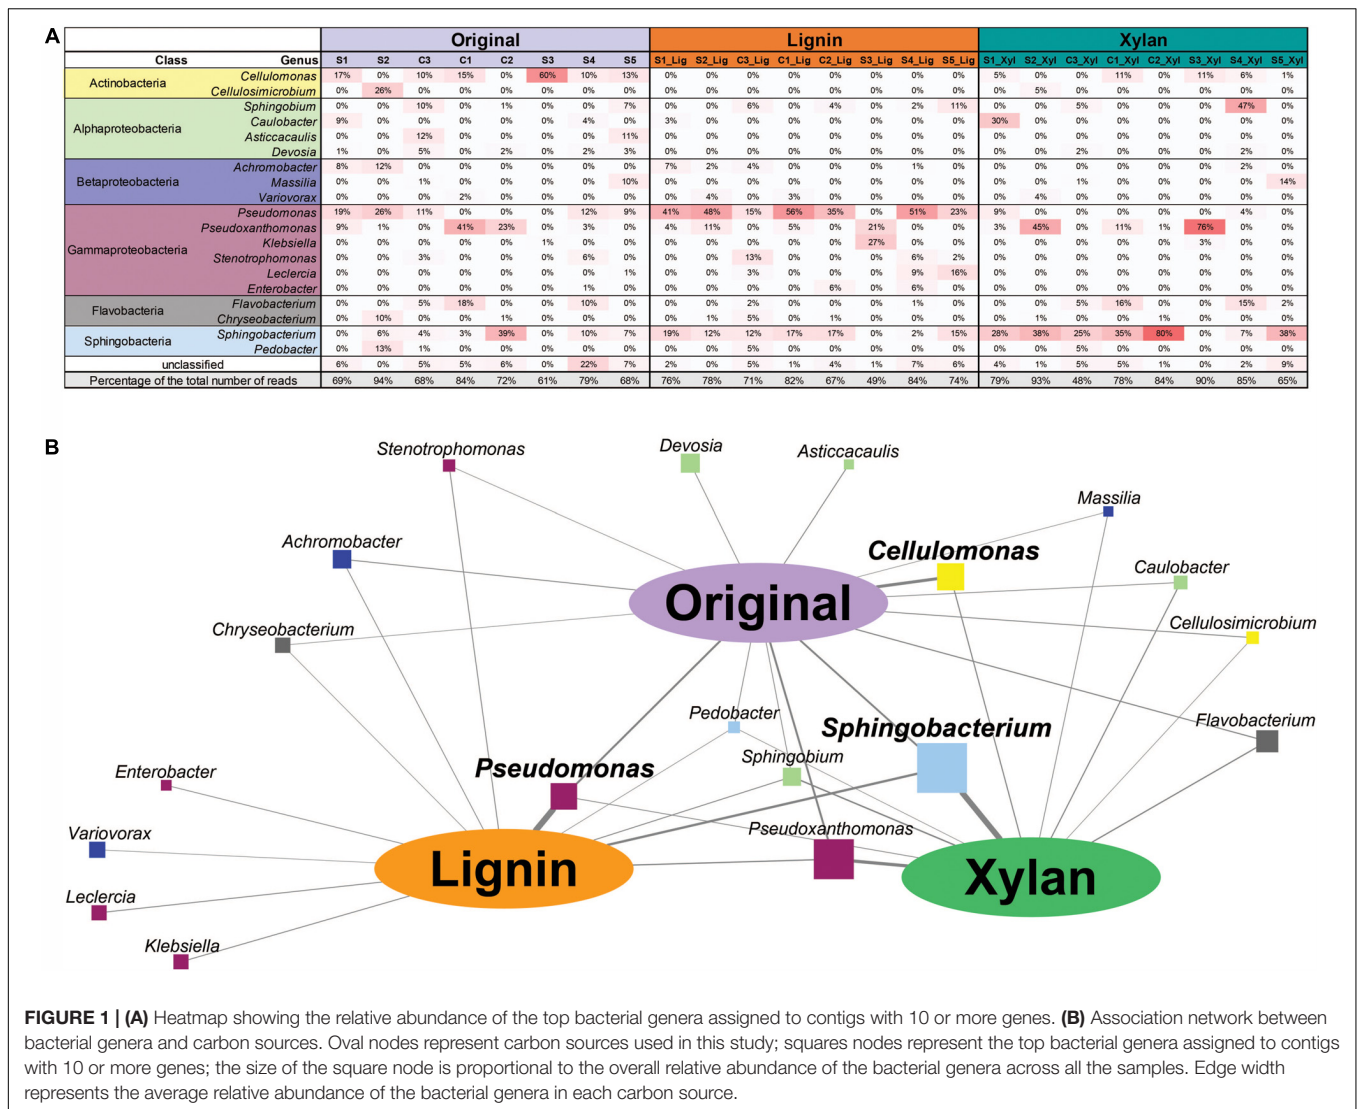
A

| Class | Genus | S1 | S2 | C3 | C1 | C2 | S3 | S4 | S5 | S1_Lig | S2_Lig | C3_Lig | C1_Lig | C2_Lig | S3_Lig | S4_Lig | S5_Lig | S1_Xyl | S2_Xyl | C3_Xyl | C1_Xyl | C2_Xyl | S3_Xyl | S4_Xyl | S5_Xyl |
|---|---|---|---|---|---|---|---|---|---|---|---|---|---|---|---|---|---|---|---|---|---|---|---|---|---|
| | | Original | | | | | | | | Lignin | | | | | | | | Xylan | | | | | | | |
| Actinobacteria | Cellulomonas | 17% | 0% | 10% | 15% | 0% | 60% | 10% | 13% | 0% | 0% | 0% | 0% | 0% | 0% | 0% | 0% | 5% | 0% | 0% | 11% | 0% | 11% | 6% | 1% |
| | Cellulosimicrobium | 0% | 26% | 0% | 0% | 0% | 0% | 0% | 0% | 0% | 0% | 0% | 0% | 0% | 0% | 0% | 0% | 0% | 5% | 0% | 0% | 0% | 0% | 0% | 0% |
| Alphaproteobacteria | Sphingobium | 0% | 0% | 10% | 0% | 1% | 0% | 0% | 7% | 0% | 0% | 6% | 0% | 4% | 0% | 2% | 11% | 0% | 0% | 5% | 0% | 0% | 0% | 47% | 0% |
| | Caulobacter | 9% | 0% | 0% | 0% | 0% | 0% | 4% | 0% | 3% | 0% | 0% | 0% | 0% | 0% | 0% | 0% | 30% | 0% | 0% | 0% | 0% | 0% | 0% | 0% |
| | Asticcacaulis | 0% | 0% | 12% | 0% | 0% | 0% | 0% | 11% | 0% | 0% | 0% | 0% | 0% | 0% | 0% | 0% | 0% | 0% | 0% | 0% | 0% | 0% | 0% | 0% |
| | Devosia | 1% | 0% | 5% | 0% | 2% | 0% | 2% | 3% | 0% | 0% | 0% | 0% | 0% | 0% | 0% | 0% | 0% | 0% | 2% | 0% | 0% | 0% | 2% | 0% |
| Betaproteobacteria | Achromobacter | 8% | 12% | 0% | 0% | 0% | 0% | 0% | 0% | 7% | 2% | 4% | 0% | 0% | 0% | 1% | 0% | 0% | 0% | 0% | 0% | 0% | 0% | 2% | 0% |
| | Massilia | 0% | 0% | 1% | 0% | 0% | 0% | 0% | 10% | 0% | 0% | 0% | 0% | 0% | 0% | 0% | 0% | 0% | 0% | 1% | 0% | 0% | 0% | 0% | 14% |
| | Variovorax | 0% | 0% | 0% | 2% | 0% | 0% | 0% | 0% | 0% | 4% | 0% | 3% | 0% | 0% | 0% | 0% | 0% | 4% | 0% | 0% | 0% | 0% | 0% | 0% |
| Gammaproteobacteria | Pseudomonas | 19% | 26% | 11% | 0% | 0% | 0% | 12% | 9% | 41% | 48% | 15% | 56% | 35% | 0% | 51% | 23% | 9% | 0% | 0% | 0% | 0% | 0% | 4% | 0% |
| | Pseudoxanthomonas | 9% | 1% | 0% | 41% | 23% | 0% | 3% | 0% | 4% | 11% | 0% | 5% | 0% | 21% | 0% | 0% | 3% | 45% | 0% | 11% | 1% | 76% | 0% | 0% |
| | Klebsiella | 0% | 0% | 0% | 0% | 0% | 1% | 0% | 0% | 0% | 0% | 0% | 0% | 0% | 27% | 0% | 0% | 0% | 0% | 0% | 0% | 0% | 3% | 0% | 0% |
| | Stenotrophomonas | 0% | 0% | 3% | 0% | 0% | 0% | 6% | 0% | 0% | 0% | 13% | 0% | 0% | 0% | 6% | 2% | 0% | 0% | 0% | 0% | 0% | 0% | 0% | 0% |
| | Leclercia | 0% | 0% | 0% | 0% | 0% | 0% | 0% | 1% | 0% | 0% | 3% | 0% | 0% | 0% | 9% | 16% | 0% | 0% | 0% | 0% | 0% | 0% | 0% | 0% |
| | Enterobacter | 0% | 0% | 0% | 0% | 0% | 0% | 1% | 0% | 0% | 0% | 0% | 0% | 6% | 0% | 6% | 0% | 0% | 0% | 0% | 0% | 0% | 0% | 0% | 0% |
| Flavobacteria | Flavobacterium | 0% | 0% | 5% | 18% | 0% | 0% | 10% | 0% | 0% | 0% | 2% | 0% | 0% | 0% | 1% | 0% | 0% | 0% | 5% | 16% | 0% | 0% | 15% | 2% |
| | Chryseobacterium | 0% | 10% | 0% | 0% | 1% | 0% | 0% | 0% | 0% | 1% | 5% | 0% | 1% | 0% | 0% | 0% | 0% | 1% | 0% | 0% | 1% | 0% | 0% | 0% |
| Sphingobacteria | Sphingobacterium | 0% | 6% | 4% | 3% | 39% | 0% | 10% | 7% | 19% | 12% | 12% | 17% | 17% | 0% | 2% | 15% | 28% | 38% | 25% | 35% | 80% | 0% | 7% | 38% |
| | Pedobacter | 0% | 13% | 1% | 0% | 0% | 0% | 0% | 0% | 0% | 0% | 5% | 0% | 0% | 0% | 0% | 0% | 0% | 0% | 5% | 0% | 0% | 0% | 0% | 0% |
| unclassified | | 6% | 0% | 5% | 5% | 6% | 0% | 22% | 7% | 2% | 0% | 5% | 1% | 4% | 1% | 7% | 6% | 4% | 1% | 5% | 5% | 1% | 0% | 2% | 9% |
| Percentage of the total number of reads | | 69% | 94% | 68% | 84% | 72% | 61% | 79% | 68% | 76% | 78% | 71% | 82% | 67% | 49% | 84% | 74% | 79% | 93% | 48% | 78% | 84% | 90% | 85% | 65% |

B

Stenotrophomonas
Devosia
Asticcacaulis
Massilia
Achromobacter
Cellulomonas
Original
Caulobacter
Chryseobacterium
Cellulosimicrobium
Pedobacter
Sphingobacterium
Flavobacterium
Enterobacter
Pseudomonas
Sphingobium
Variovorax
Pseudoxanthomonas
Lignin
Xylan
Leclercia
Klebsiella

FIGURE 1 | (A) Heatmap showing the relative abundance of the top bacterial genera assigned to contigs with 10 or more genes. (B) Association network between bacterial genera and carbon sources. Oval nodes represent carbon sources used in this study; squares nodes represent the top bacterial genera assigned to contigs with 10 or more genes; the size of the square node is proportional to the overall relative abundance of the bacterial genera across all the samples. Edge width represents the average relative abundance of the bacterial genera in each carbon source.